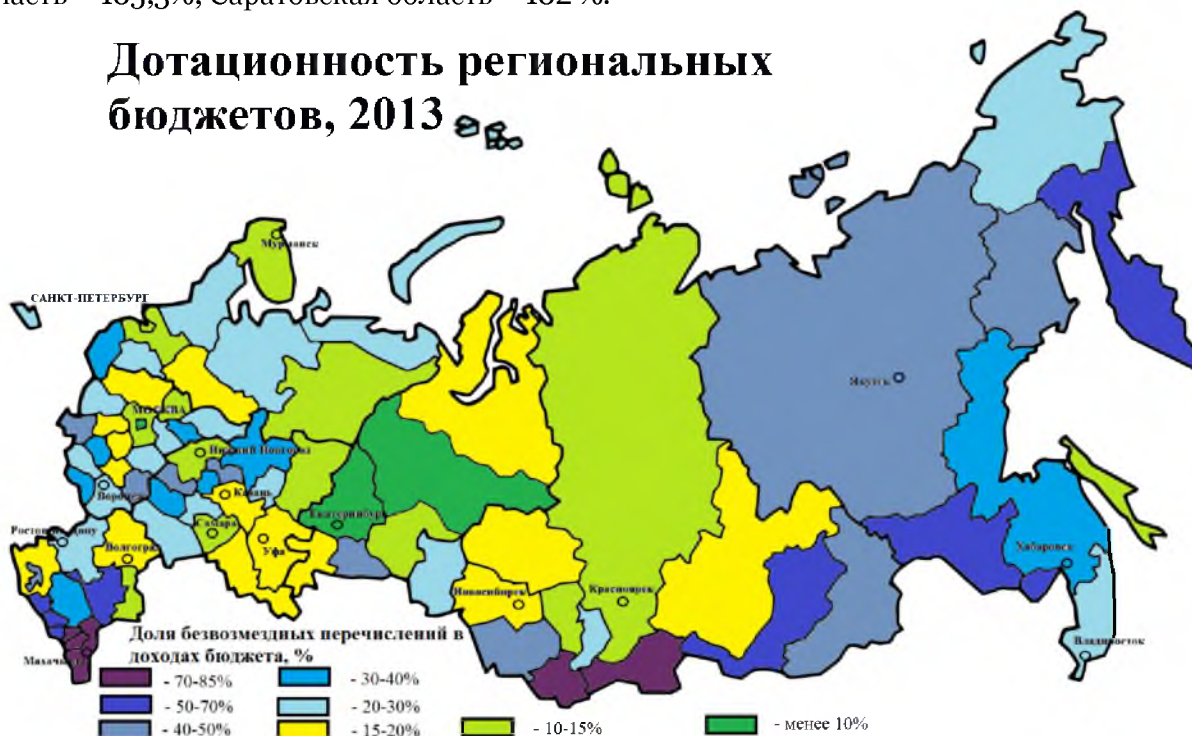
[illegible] – 183,3%, Саратовская область – 182 %.

Дотационность региональных бюджетов, 2013

Мурманск
САНКТ-ПЕТЕРБУРГ
МОСКВА
Нижний Новгород
Воронеж
Казань
Самара
Екатеринбург
Уфа
Ростов-на-Дону
Волгоград
Махачкала
Новосибирск
Красноярск
Якутск
Хабаровск
Владивосток

Доля безвозмездных перечислений в доходах бюджета, %
- 70-85%
- 50-70%
- 40-50%
- 30-40%
- 20-30%
- 15-20%
- 10-15%
- менее 10%